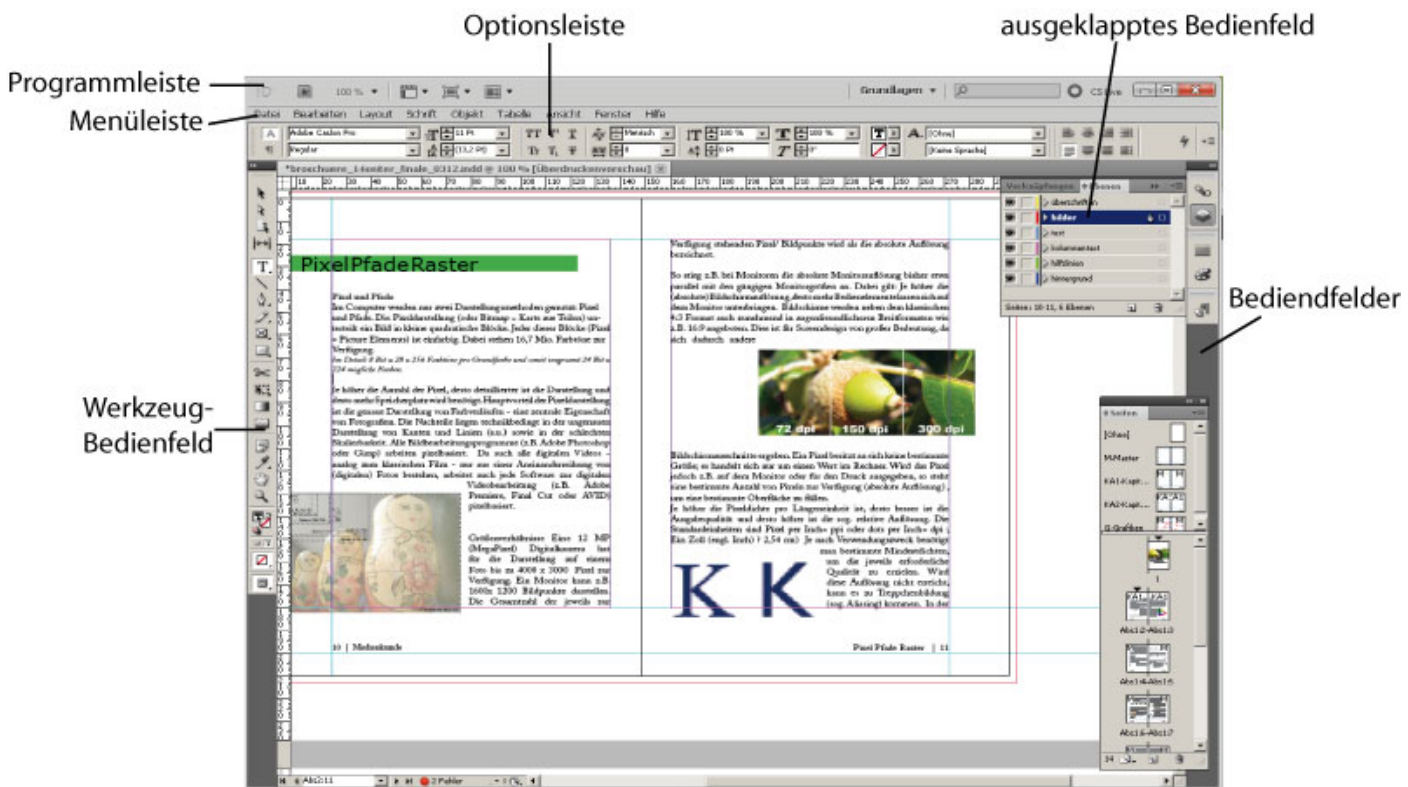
Optionsleiste

ausgeklapptes Bedienfeld

Programmleiste

Menüleiste

Werkzeug-Bedienfeld

Bediendfelder

100 %

Grundlagen

CS Live

Datei Bearbeiten Layout Schrift Objekt Tabelle Ansicht Fenster Hilfe

Adobe Caslon Pro

Regular

11 Pt

(13,2 Pt)

Metrisch

100 %

0 Pt

100 %

0°

[Ohne]

[Keine Sprache]

*broschuere_14seiter_finale_0312.indd @ 100 % [Überdruckenvorschau]

Verknüpfungen Ebenen

überschriften

bilder

text

kolumnentext

hilfslinien

hintergrund

Seiten: 10-11, 6 Ebenen

PixelPfadeRaster

Pixel und Pfade

Im Computer werden nur zwei Darstellungsmethoden genutzt: Pixel und Pfade. Die Pixeldarstellung (oder Bitmap = Karte aus Teilen) unterteilt ein Bild in kleine quadratische Blöcke. Jeder dieser Blöcke (Pixel = Picture Element) ist einfarbig. Dabei stehen 16,7 Mio. Farbtöne zur Verfügung.

Je höher die Anzahl der Pixel, desto detaillierter ist die Darstellung und desto mehr Speicherplatz wird benötigt. Hauptvorteil der Pixeldarstellung ist die genaue Darstellung von Farbverläufen – eine zentrale Eigenschaft von Fotografien. Die Nachteile liegen technikbedingt in der ungenauen Darstellung von Kanten und Linien (s.u.) sowie in der schlechten Skalierbarkeit. Alle Bildbearbeitungsprogramme (z.B. Adobe Photoshop oder Gimp) arbeiten pixelbasiert. Da auch alle digitalen Videos – analog zum klassischen Film – nur aus einer Aneinanderreihung von (digitalen) Fotos bestehen, arbeitet auch jede Software zur digitalen Videobearbeitung (z.B. Adobe Premiere, Final Cut oder AVID) pixelbasiert.

Größenverhältnisse: Eine 12 MP (MegaPixel) Digitalkamera hat für die Darstellung auf einem Foto bis zu 4000 x 3000 Pixel zur Verfügung. Ein Monitor kann z.B. 1600x 1200 Bildpunkte darstellen. Die Gesamtzahl der jeweils zur

10 | Medienkunde

Verfügung stehenden Pixel/ Bildpunkte wird als die absolute Auflösung bezeichnet.

So stieg z.B. bei Monitoren die absolute Monitorauflösung bisher etwa parallel mit den gängigen Monitorgrößen an.

72 dpi

150 dpi

300 dpi

K K

Pixel Pfade Raster | 11

Seiten

[Ohne]

M-Master

KA1-Kapit...

KA2-Kapit...

G-Grafiken

1

Abc12-Abc13

Abc14-Abc15

Abc16-Abc17

Abc0:11

2 Fehler